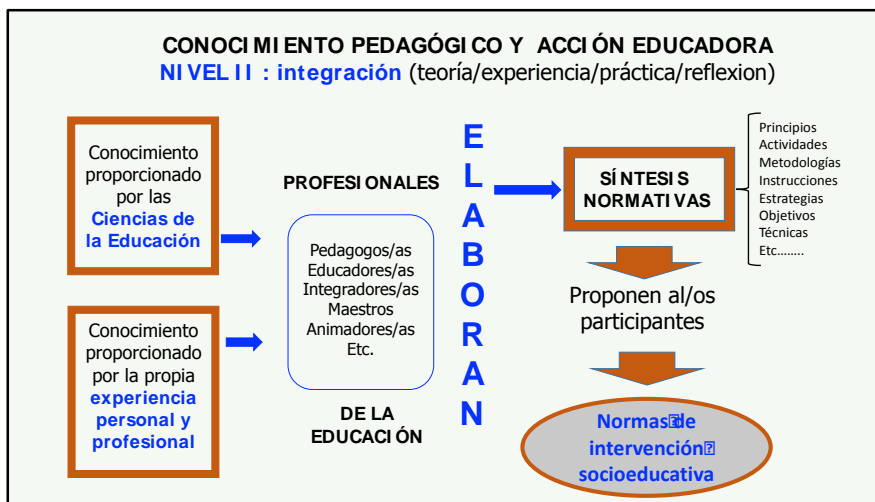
CONOCIMIENTO PEDAGÓGICO Y ACCIÓN EDUCADORA
NIVEL II : integración (teoría/experiencia/práctica/reflexion)

Conocimiento proporcionado por las Ciencias de la Educación

Conocimiento proporcionado por la propia experiencia personal y profesional

PROFESIONALES

Pedagogos/as
Educadores/as
Integradores/as
Maestros
Animadores/as
Etc.

DE LA EDUCACIÓN

E L A B O R A N

SÍNTESIS NORMATIVAS

Principios
Actividades
Metodologías
Instrucciones
Estrategias
Objetivos
Técnicas
Etc……..

Proponen al/os participantes

Normas de intervención socioeducativa